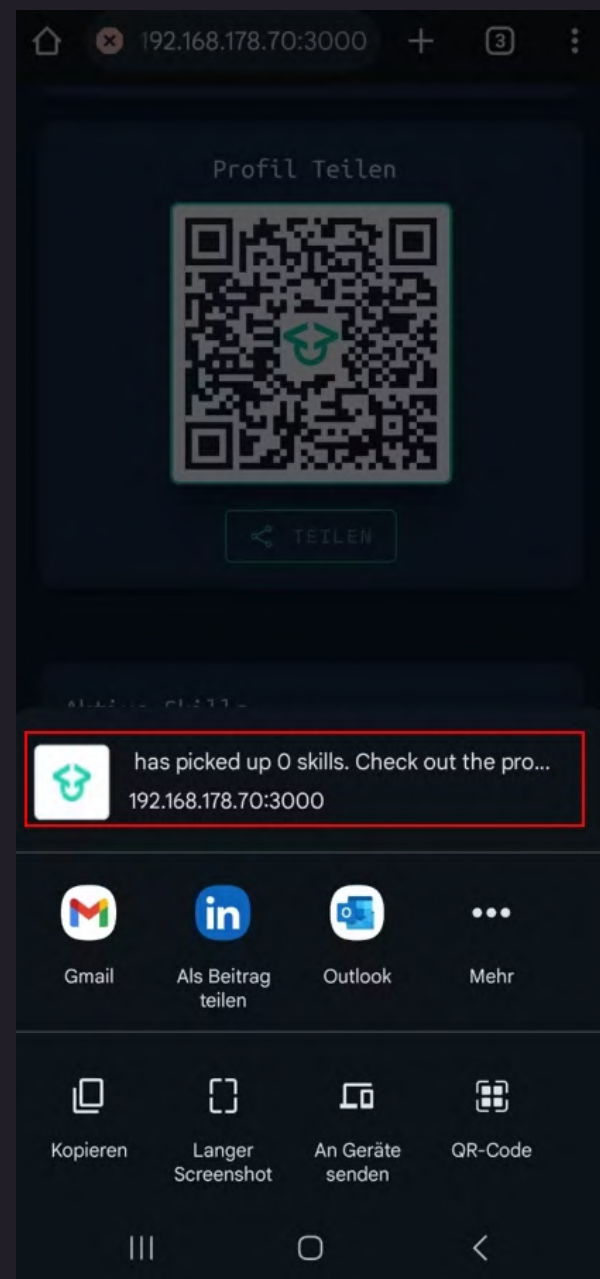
192.168.178.70:3000

3

Profil Teilen

TEILEN

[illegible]

has picked up 0 skills. Check out the pro...

192.168.178.70:3000

Gmail

Als Beitrag teilen

Outlook

Mehr

Kopieren

Langer Screenshot

An Geräte senden

QR-Code